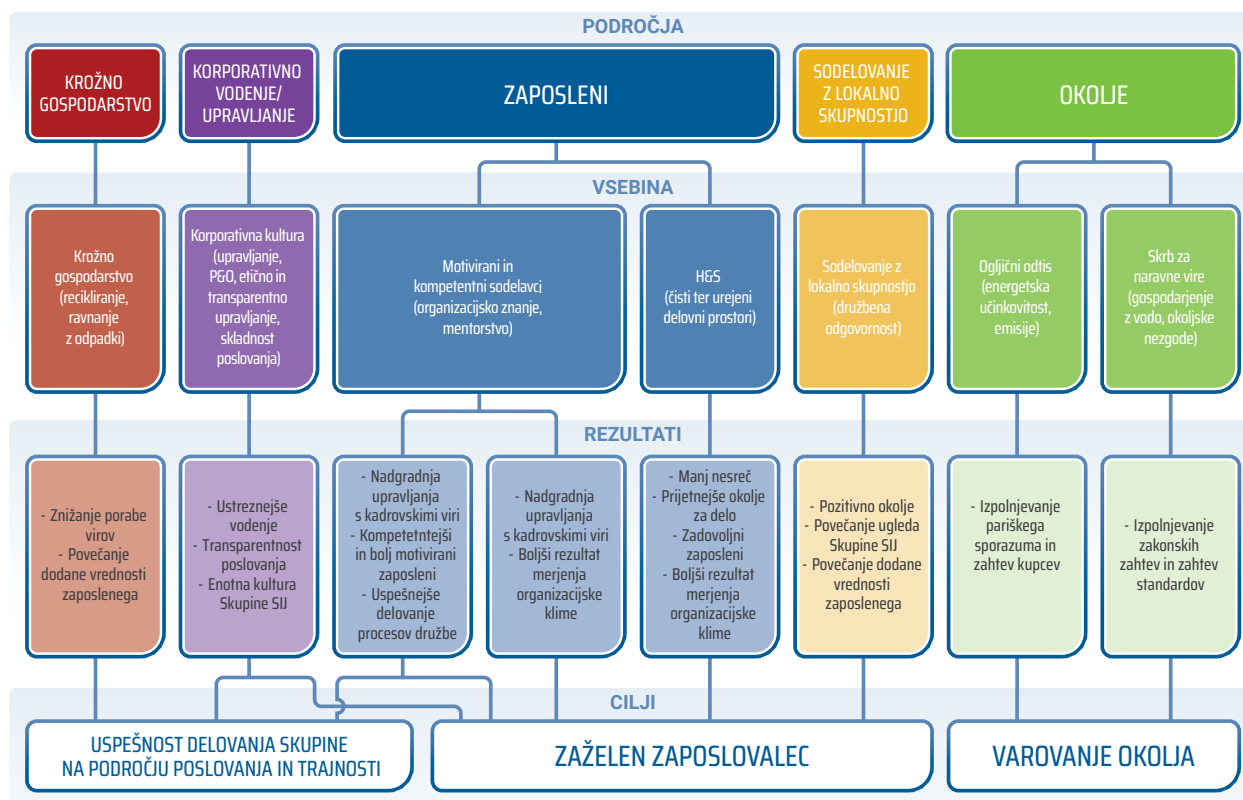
PODROČJA

KROŽNO GOSPODARSTVO

KORPORATIVNO VODENJE/ UPRAVLJANJE

ZAPOSLENI

SODELOVANJE Z LOKALNO SKUPNOSTJO

OKOLJE

VSEBINA

Krožno gospodarstvo (recikliranje, ravnanje z odpadki)

Korporativna kultura (upravljanje, P&O, etično in transparentno upravljanje, skladnost poslovanja)

Motivirani in kompetentni sodelavci (organizacijsko znanje, mentorstvo)

H&S (čisti ter urejeni delovni prostori)

Sodelovanje z lokalno skupnostjo (družbena odgovornost)

Ogljični odtis (energetska učinkovitost, emisije)

Skrb za naravne vire (gospodarjenje z vodo, okoljske nezgode)

REZULTATI

- Znižanje porabe virov
- Povečanje dodane vrednosti zaposlenega

- Ustreznejše vodenje
- Transparentnost poslovanja
- Enotna kultura Skupine SIJ

- Nadgradnja upravljanja s kadrovskimi viri
- Kompetetntejši in bolj motivirani zaposleni
- Uspešnejše delovanje procesov družbe

- Nadgradnja upravljanja s kadrovskimi viri
- Boljši rezultat merjenja organizacijske klime

- Manj nesreč
- Prijetnejše okolje za delo
- Zadovoljni zaposleni
- Boljši rezultat merjenja organizacijske klime

- Pozitivno okolje
- Povečanje ugleda Skupine SIJ
- Povečanje dodane vrednosti zaposlenega

- Izpolnjevanje pariškega sporazuma in zahtev kupcev

- Izpolnjevanje zakonskih zahtev in zahtev standardov

CILJI

USPEŠNOST DELOVANJA SKUPINE NA PODROČJU POSLOVANJA IN TRAJNOSTI

ZAŽELEN ZAPOSLOVALEC

VAROVANJE OKOLJA